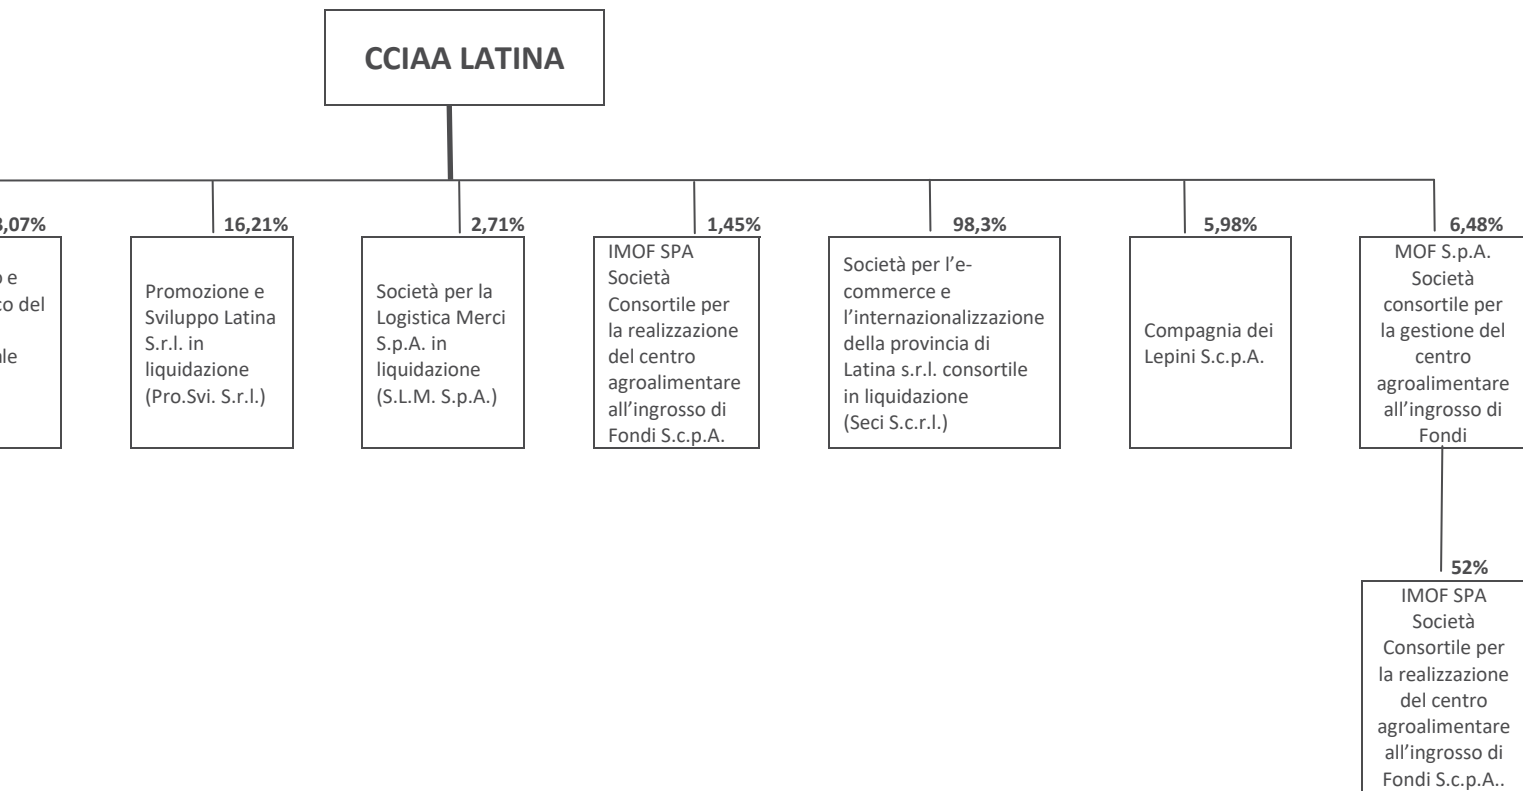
CCIAA LATINA

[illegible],07%

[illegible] e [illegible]o del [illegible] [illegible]le

16,21%

Promozione e Sviluppo Latina S.r.l. in liquidazione (Pro.Svi. S.r.l.)

2,71%

Società per la Logistica Merci S.p.A. in liquidazione (S.L.M. S.p.A.)

1,45%

IMOF SPA Società Consortile per la realizzazione del centro agroalimentare all'ingrosso di Fondi S.c.p.A.

98,3%

Società per l'e-commerce e l'internazionalizzazione della provincia di Latina s.r.l. consortile in liquidazione (Seci S.c.r.l.)

5,98%

Compagnia dei Lepini S.c.p.A.

6,48%

MOF S.p.A. Società consortile per la gestione del centro agroalimentare all'ingrosso di Fondi

52%

IMOF SPA Società Consortile per la realizzazione del centro agroalimentare all'ingrosso di Fondi S.c.p.A..